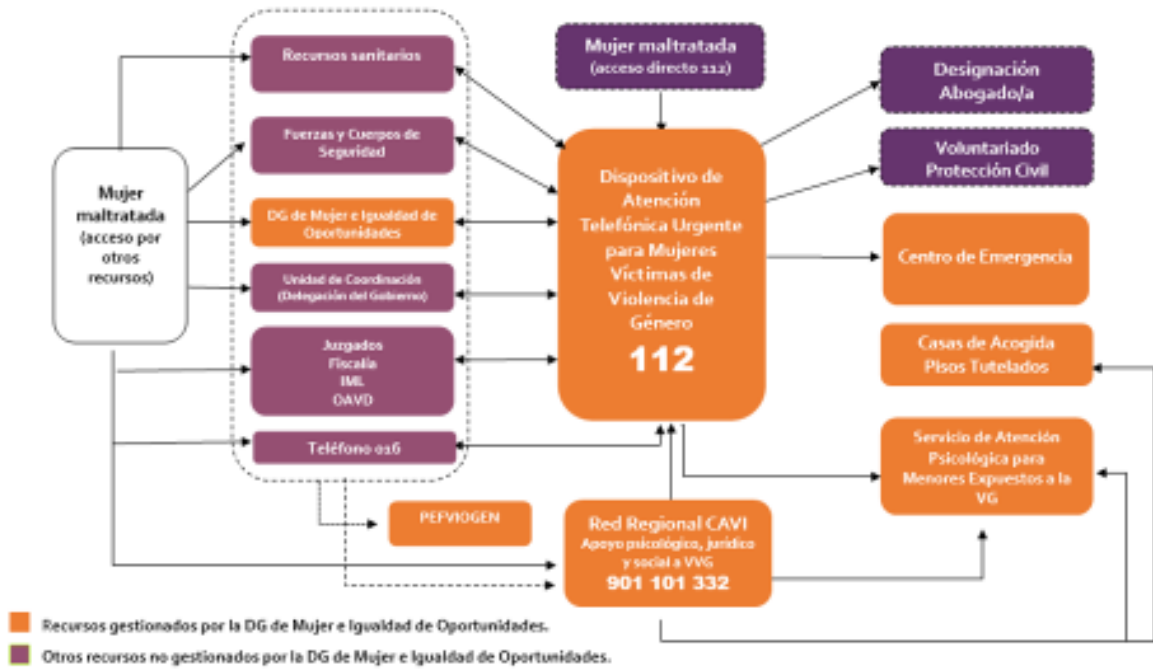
Recursos sanitarios

Fuerzas y Cuerpos de Seguridad

DG de Mujer e Igualdad de Oportunidades

Unidad de Coordinación (Delegación del Gobierno)

Juzgados
Fiscalía
IML
OAVD

Teléfono 016

Mujer maltratada (acceso por otros recursos)

Mujer maltratada (acceso directo 112)

Dispositivo de Atención Telefónica Urgente para Mujeres Víctimas de Violencia de Género
112

Designación Abogado/a

Voluntariado Protección Civil

Centro de Emergencia

Casas de Acogida Pisos Tutelados

Servicio de Atención Psicológica para Menores Expuestos a la VG

PEFVIOGEN

Red Regional CAVI
Apoyo psicológico, jurídico y social a VVG
901 101 332

Recursos gestionados por la DG de Mujer e Igualdad de Oportunidades.

Otros recursos no gestionados por la DG de Mujer e Igualdad de Oportunidades.